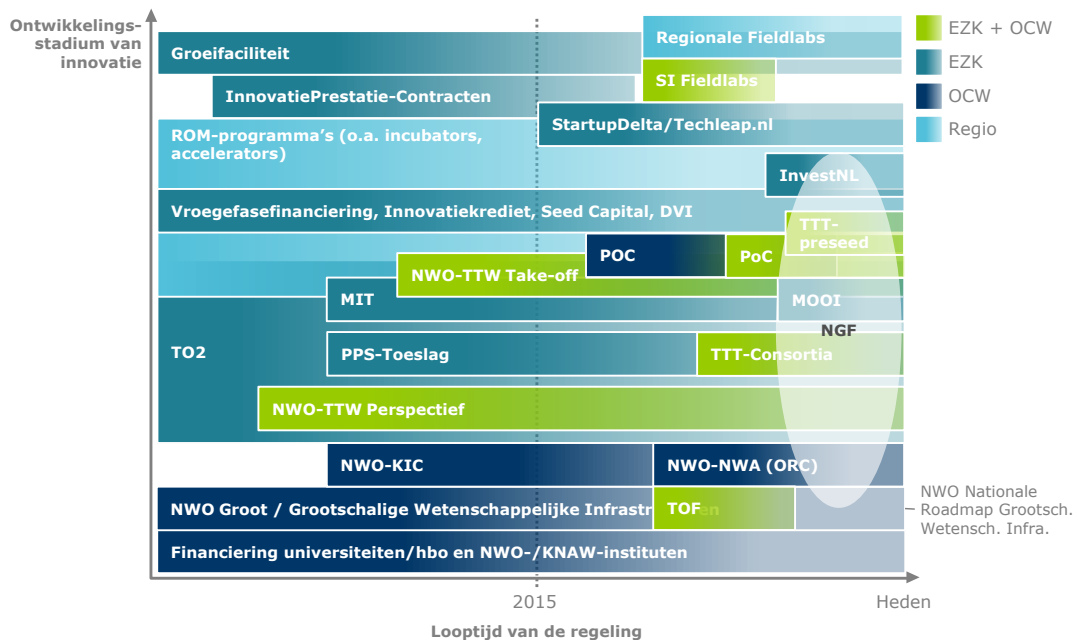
Ontwikkelingsstadium van innovatie

EZK + OCW
EZK
OCW
Regio

Groeifaciliteit
Regionale Fieldlabs
SI Fieldlabs
InnovatiePrestatie-Contracten
StartupDelta/Techleap.nl
ROM-programma's (o.a. incubators, accelerators)
InvestNL
Vroegefasefinanciering, Innovatiekrediet, Seed Capital, DVI
TTT-preseed
POC
PoC
NWO-TTW Take-off
MIT
MOOI
NGF
TO2
PPS-Toeslag
TTT-Consortia
NWO-TTW Perspectief
NWO-KIC
NWO-NWA (ORC)
NWO Groot / Grootschalige Wetenschappelijke Infrastr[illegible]
TOF
NWO Nationale Roadmap Grootsch. Wetensch. Infra.
Financiering universiteiten/hbo en NWO-/KNAW-instituten

2015
Heden
Looptijd van de regeling